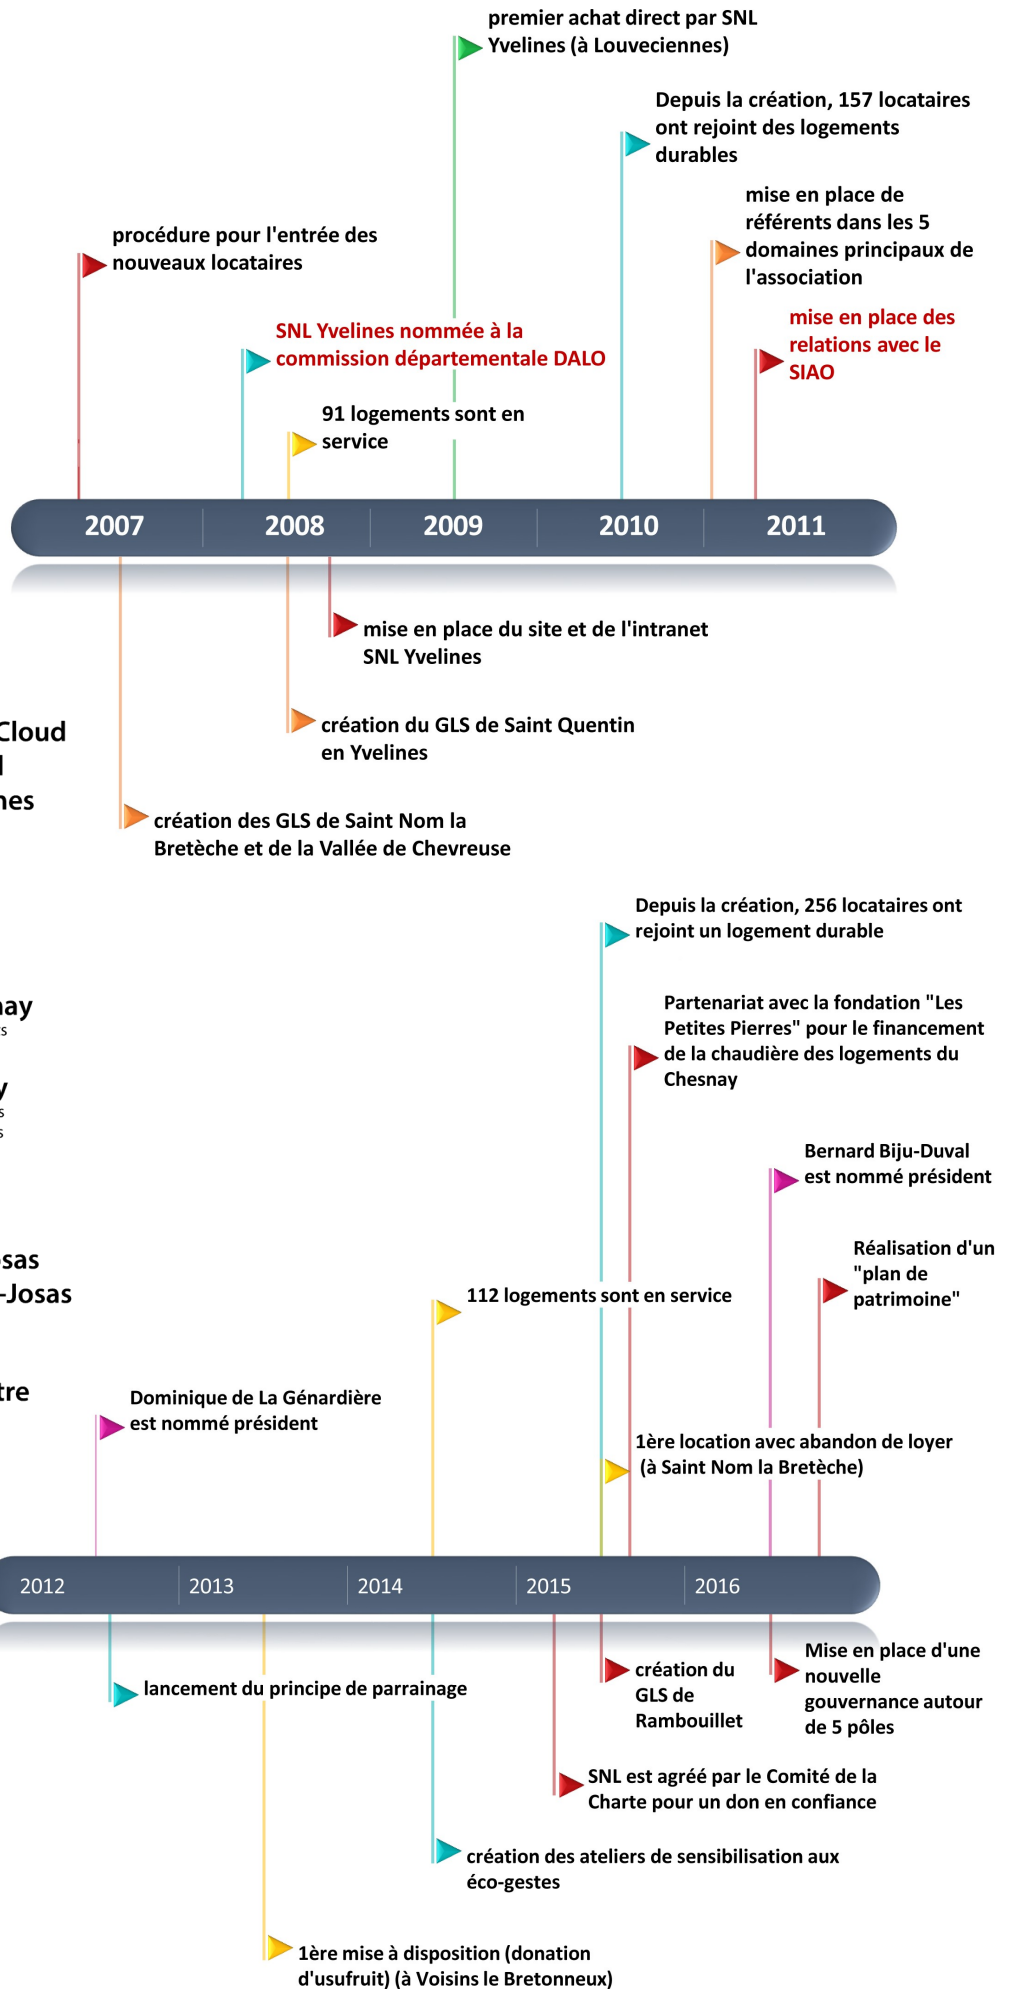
premier achat direct par SNL Yvelines (à Louveciennes)

Depuis la création, 157 locataires ont rejoint des logements durables

mise en place de référents dans les 5 domaines principaux de l'association

procédure pour l'entrée des nouveaux locataires

SNL Yvelines nommée à la commission départementale DALO

mise en place des relations avec le SIAO

91 logements sont en service

2007 2008 2009 2010 2011

mise en place du site et de l'intranet SNL Yvelines

Cloud

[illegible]

nes

création du GLS de Saint Quentin en Yvelines

création des GLS de Saint Nom la Bretèche et de la Vallée de Chevreuse

Depuis la création, 256 locataires ont rejoint un logement durable

nay

Partenariat avec la fondation "Les Petites Pierres" pour le financement de la chaudière des logements du Chesnay

y

Bernard Biju-Duval est nommé président

Réalisation d'un "plan de patrimoine"

sas

-Josas

112 logements sont en service

tre

Dominique de La Génardière est nommé président

1ère location avec abandon de loyer (à Saint Nom la Bretèche)

2012 2013 2014 2015 2016

lancement du principe de parrainage

création du GLS de Rambouillet

Mise en place d'une nouvelle gouvernance autour de 5 pôles

SNL est agréé par le Comité de la Charte pour un don en confiance

création des ateliers de sensibilisation aux éco-gestes

1ère mise à disposition (donation d'usufruit) (à Voisins le Bretonneux)